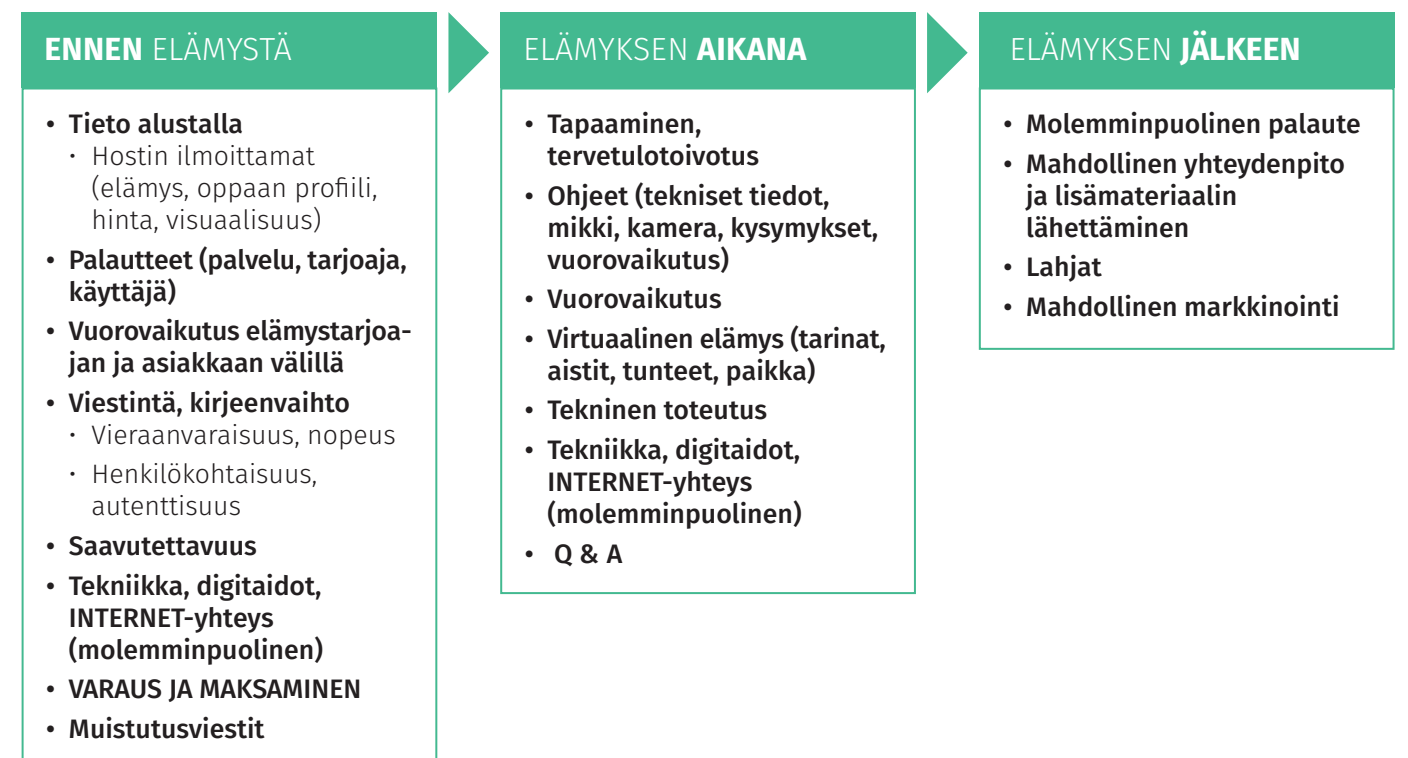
**ENNEN** ELÄMYSTÄ

- Tieto alustalla
  - Hostin ilmoittamat (elämys, oppaan profiili, hinta, visuaalisuus)
- Palautteet (palvelu, tarjoaja, käyttäjä)
- Vuorovaikutus elämystarjoajan ja asiakkaan välillä
- Viestintä, kirjeenvaihto
  - Vieraanvaraisuus, nopeus
  - Henkilökohtaisuus, autenttisuus
- Saavutettavuus
- Tekniikka, digitaidot, INTERNET-yhteys (molemminpuolinen)
- VARAUS JA MAKSAMINEN
- Muistutusviestit

ELÄMYKSEN **AIKANA**

- Tapaaminen, tervetulotoivotus
- Ohjeet (tekniset tiedot, mikki, kamera, kysymykset, vuorovaikutus)
- Vuorovaikutus
- Virtuaalinen elämys (tarinat, aistit, tunteet, paikka)
- Tekninen toteutus
- Tekniikka, digitaidot, INTERNET-yhteys (molemminpuolinen)
- Q & A

ELÄMYKSEN **JÄLKEEN**

- Molemminpuolinen palaute
- Mahdollinen yhteydenpito ja lisämateriaalin lähettäminen
- Lahjat
- Mahdollinen markkinointi